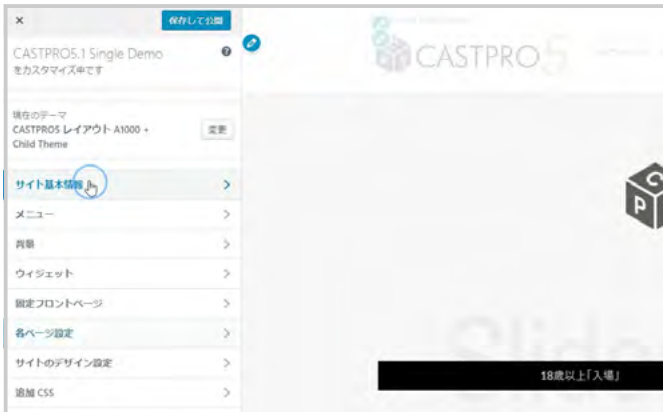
×
保存して公開

CASTPRO5.1 Single Demo
をカスタマイズ中です

現在のテーマ
CASTPRO5 レイアウト A1000 + Child Theme
変更

サイト基本情報
メニュー
背景
ウィジェット
固定フロントページ
各ページ設定
サイトのデザイン設定
追加 CSS

CASTPRO5

18歳以上「入場」